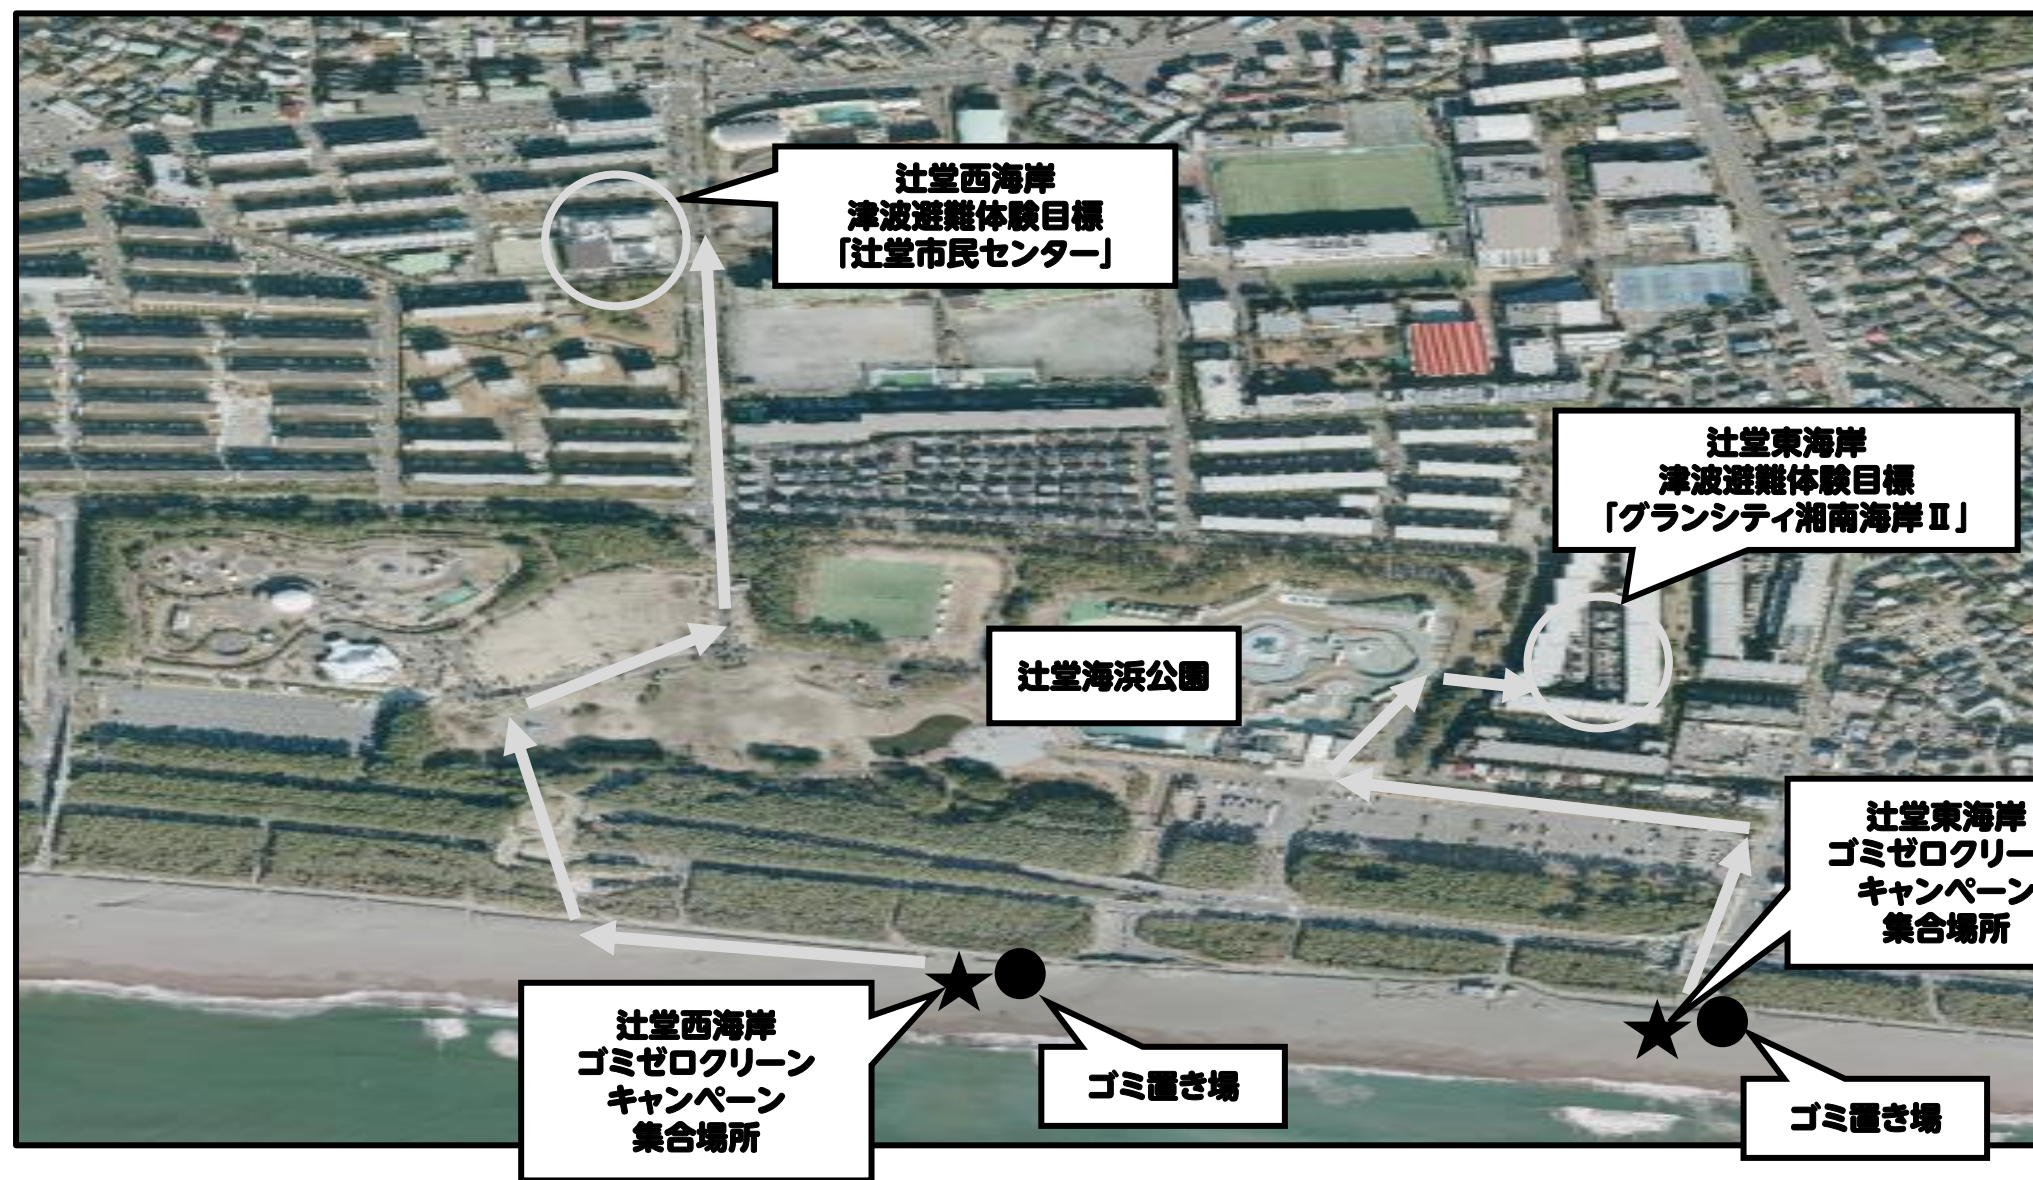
辻堂西海岸
津波避難体験目標
「辻堂市民センター」

辻堂東海岸
津波避難体験目標
「グランシティ湘南海岸Ⅱ」

辻堂海浜公園

辻堂東海岸
ゴミゼロクリー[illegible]
キャンペーン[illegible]
集合場所

辻堂西海岸
ゴミゼロクリーン
キャンペーン
集合場所

ゴミ置き場

ゴミ置き場